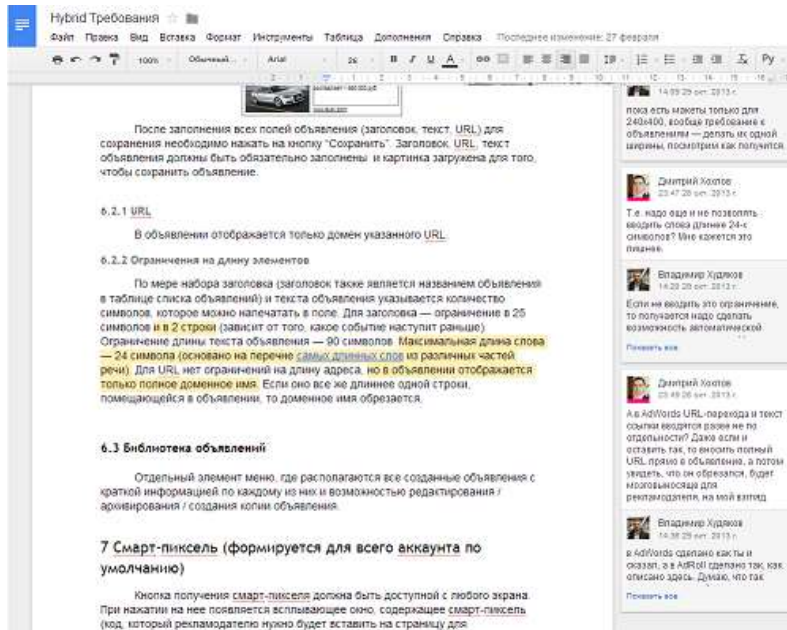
Hybrid Требования

Файл Правка Вид Вставка Формат Инструменты Таблица Дополнения Справка Последнее изменение: 27 февраля

100% Обычный... Arial 26 B I U A

После заполнения всех полей объявления (заголовок, текст, URL) для сохранения необходимо нажать на кнопку "Сохранить". Заголовок, URL, текст объявления должны быть обязательно заполнены и картинка загружена для того, чтобы сохранить объявление.

6.2.1 URL

В объявлении отображается только домен указанного URL.

6.2.2 Ограничения на длину элементов

По мере набора заголовка (заголовок также является названием объявления в таблице списка объявлений) и текста объявления указывается количество символов, которое можно напечатать в поле. Для заголовка — ограничение в 25 символов и в 2 строки (зависит от того, какое событие наступит раньше). Ограничение длины текста объявления — 90 символов. Максимальная длина слова — 24 символа (основано на перечне самых длинных слов из различных частей речи). Для URL нет ограничений на длину адреса, но в объявлении отображается только полное доменное имя. Если оно все же длиннее одной строки, помещающейся в объявлении, то доменное имя обрезается.

6.3 Библиотека объявлений

Отдельный элемент меню, где располагаются все созданные объявления с краткой информацией по каждому из них и возможностью редактирования / архивирования / создания копии объявления.

7 Смарт-пиксель (формируется для всего аккаунта по умолчанию)

Кнопка получения смарт-пикселя должна быть доступной с любого экрана. При нажатии на нее появляется всплывающее окно, содержащее смарт-пиксель (код, который рекламодателю нужно будет вставить на страницу для

14:09 28 окт. 2013 г.
пока есть макеты только для 240х400, вообще требование к объявлениям — делать их одной ширины, посмотрим как получится

Дмитрий Хохлов
23:47 28 окт. 2013 г.
Т.е. надо еще и не позволять вводить слова длиннее 24-х символов? Мне кажется это лишнее.

Владимир Худяков
14:28 29 окт. 2013 г.
Если не вводить это ограничение, то получается надо сделать возможность автоматической
Показать все

Дмитрий Хохлов
23:49 28 окт. 2013 г.
А в AdWords URL-перехода и текст ссылки вводятся разве не по отдельности? Даже если и оставить так, то вносить полный URL прямо в объявление, а потом увидеть, что он обрезался, будет многовыносяща для рекламодателя, на мой взгляд
Показать все

Владимир Худяков
14:38 29 окт. 2013 г.
в AdWords сделано как ты и сказал, а в AdRoll сделано так, как описано здесь. Думаю, что так
Показать все